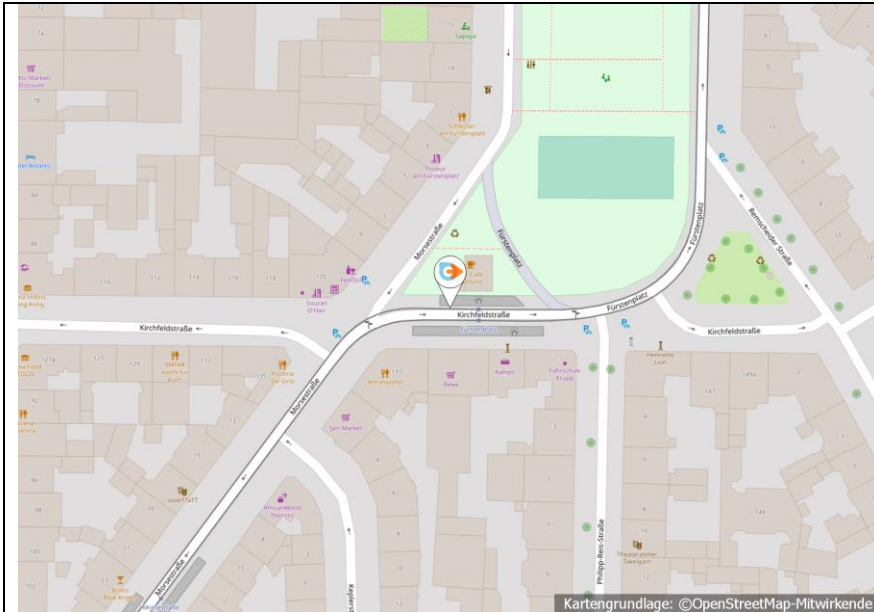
74
Sapaya
etto Marken Discount
78
Schlösser am Fürstenplatz
Friseur am Fürstenplatz
tel Antares
84
86
Fürstenplatz
Mörsestraße
Remscheider Straße
10
Cafe
112
114
116
118
120
Souzan O'Hair
Kirchfeldstraße
Kirchfeldstraße
Fürstenplatz
Fürstenplatz
Kirchfeldstraße
Henriette Lion
127a
127
129
131
Mellad Kirche
Pizzeria Da Gino
135
137
Rewe
Kamps
Fahrschule
147
145a
Mörsestraße
Sam Market
soneTTaTT
AfricanWorld
Philipp-Reis-Straße
Theaterateliers Takelgarn
Bistro
143
Kepler
Kartengrundlage: ©OpenStreetMap-Mitwirkende